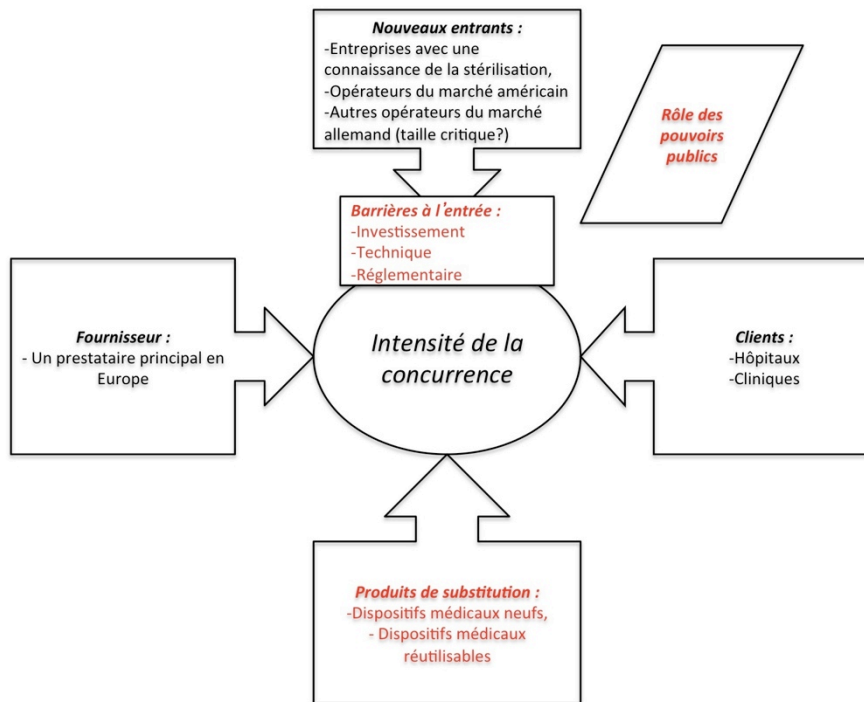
Nouveaux entrants :
-Entreprises avec une connaissance de la stérilisation,
-Opérateurs du marché américain
-Autres opérateurs du marché allemand (taille critique?)

Rôle des pouvoirs publics

Barrières à l'entrée :
-Investissement
-Technique
-Réglementaire

Fournisseur :
- Un prestataire principal en Europe

Intensité de la concurrence

Clients :
-Hôpitaux
-Cliniques

Produits de substitution :
-Dispositifs médicaux neufs,
- Dispositifs médicaux réutilisables